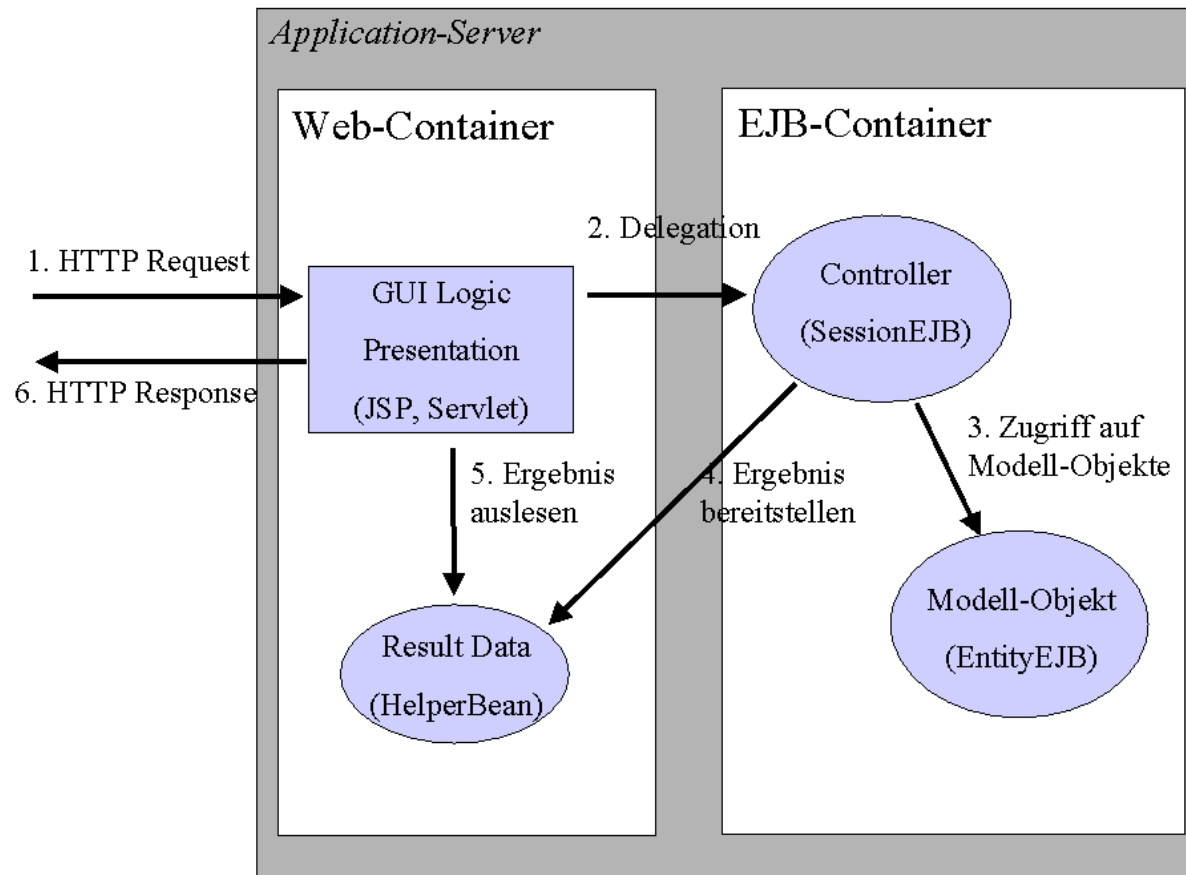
Application-Server

Web-Container

EJB-Container

1. HTTP Request

2. Delegation

GUI Logic

Presentation

(JSP, Servlet)

Controller

(SessionEJB)

6. HTTP Response

3. Zugriff auf Modell-Objekte

5. Ergebnis auslesen

4. Ergebnis bereitstellen

Modell-Objekt

(EntityEJB)

Result Data

(HelperBean)